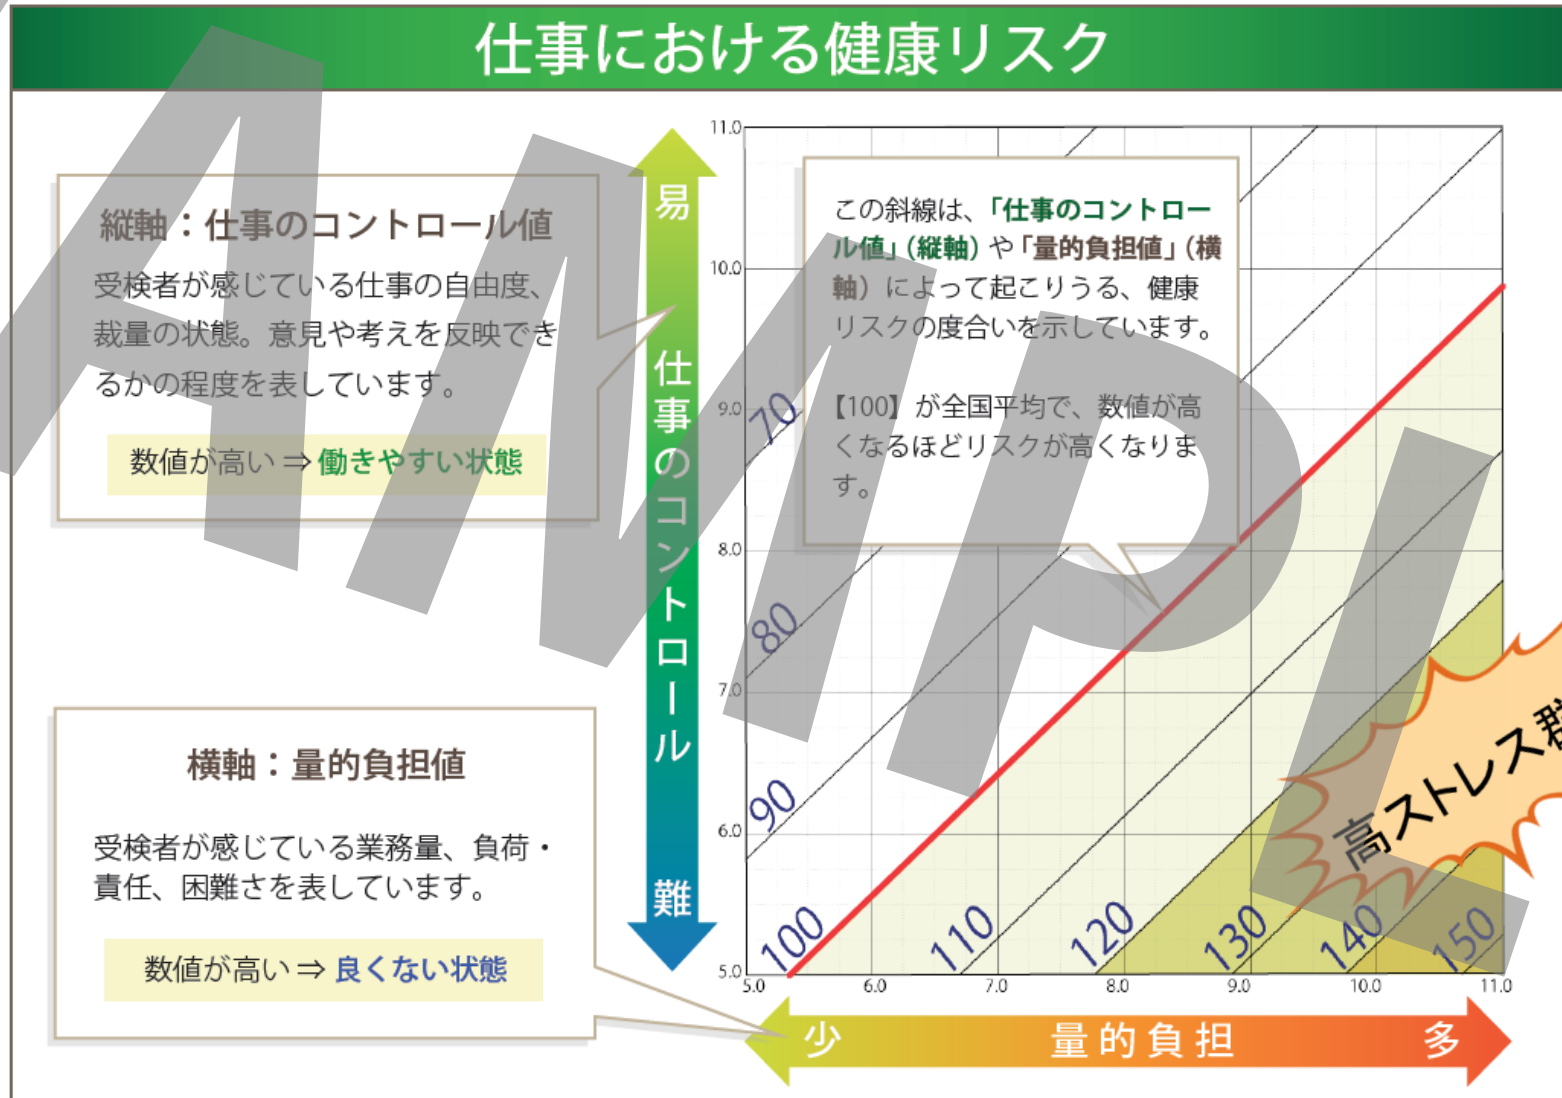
仕事における健康リスク

縦軸：仕事のコントロール値

受検者が感じている仕事の自由度、裁量の状態。意見や考えを反映できるかの程度を表しています。

数値が高い ⇒ 働きやすい状態

横軸：量的負担値

受検者が感じている業務量、負荷・責任、困難さを表しています。

数値が高い ⇒ 良くない状態

易

仕事のコントロール

難

この斜線は、「仕事のコントロール値」（縦軸）や「量的負担値」（横軸）によって起こりうる、健康リスクの度合いを示しています。

【100】が全国平均で、数値が高くなるほどリスクが高くなります。

11.0
10.0
9.0
8.0
7.0
6.0
5.0

5.0
6.0
7.0
8.0
9.0
10.0
11.0

70
80
90
100
110
120
130
140
150

高ストレス群

少
量的負担
多

AMPL